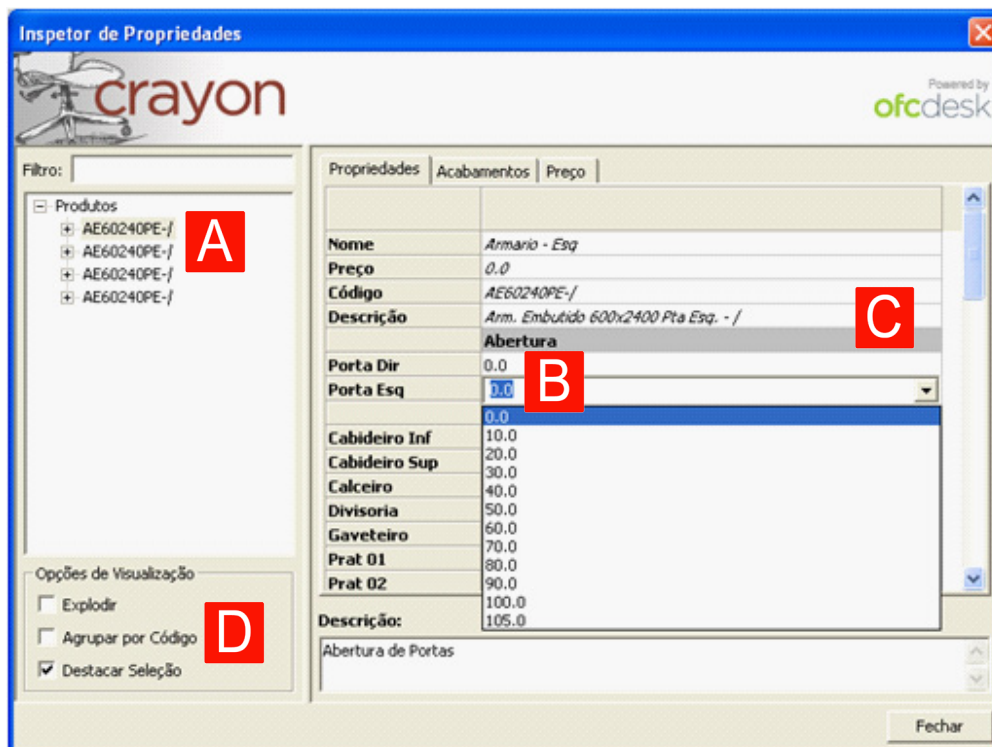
Inspetor de Propriedades

crayon

Powered by ofcdesk

Filtro:

Produtos
AE60240PE-/
AE60240PE-/
AE60240PE-/
AE60240PE-/

A

Propriedades | Acabamentos | Preço

| | |
|---|---|
| Nome | Armario - Esq |
| Preço | 0.0 |
| Código | AE60240PE-/ |
| Descrição | Arm. Embutido 600x2400 Pta Esq. - / |
| | Abertura |
| Porta Dir | 0.0 |
| Porta Esq | 0.0 |
| | |
| Cabideiro Inf | |
| Cabideiro Sup | |
| Calceiro | |
| Divisoria | |
| Gaveteiro | |
| Prat 01 | |
| Prat 02 | |

C

B

0.0
10.0
20.0
30.0
40.0
50.0
60.0
70.0
80.0
90.0
100.0
105.0

Descrição:
Abertura de Portas

Opções de Visualização
Explodir
Agrupar por Código
Destacar Seleção

D

Fechar